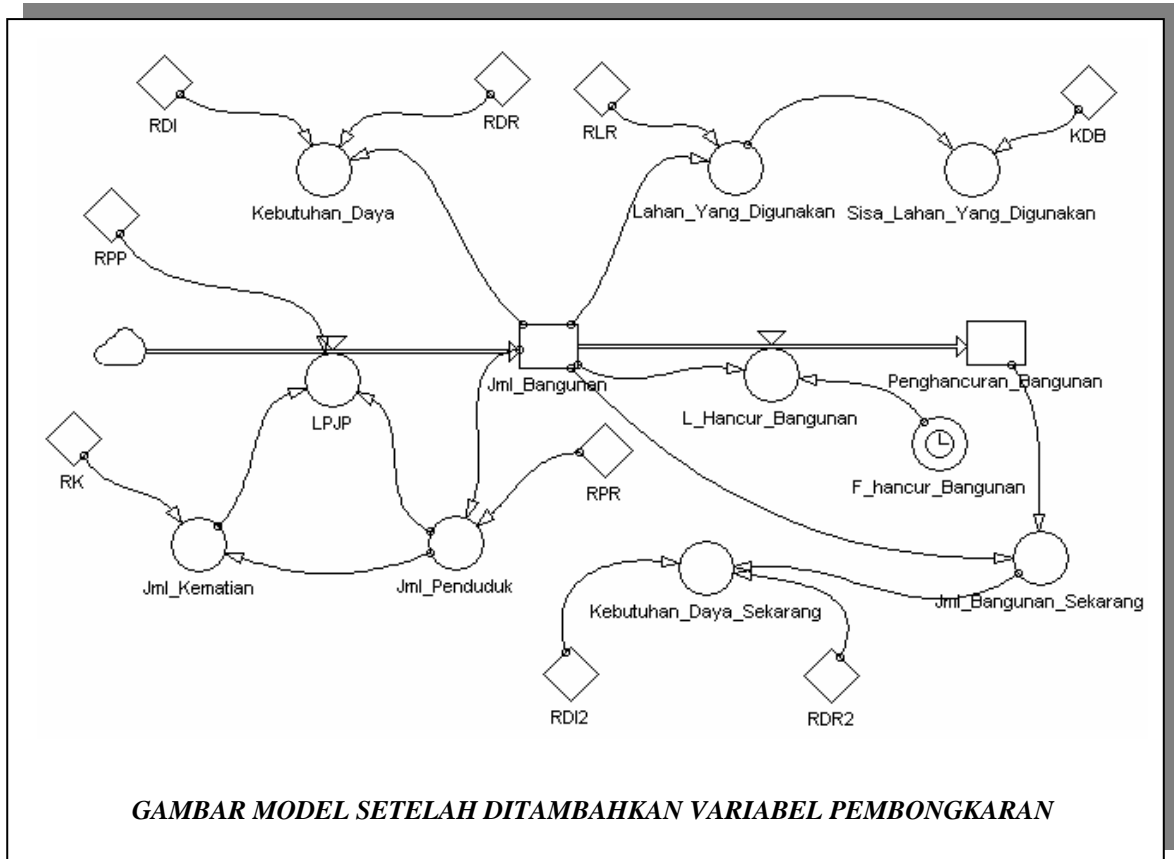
RDI
RDR
Kebutuhan_Daya
RLR
KDB
Lahan_Yang_Digunakan
Sisa_Lahan_Yang_Digunakan
RPP
Jml_Bangunan
Penghancuran_Bangunan
LPJP
L_Hancur_Bangunan
RK
RPR
F_hancur_Bangunan
Jml_Kematian
Jml_Penduduk
Kebutuhan_Daya_Sekarang
Jml_Bangunan_Sekarang
RDI2
RDR2

GAMBAR MODEL SETELAH DITAMBAHKAN VARIABEL PEMBONGKARAN